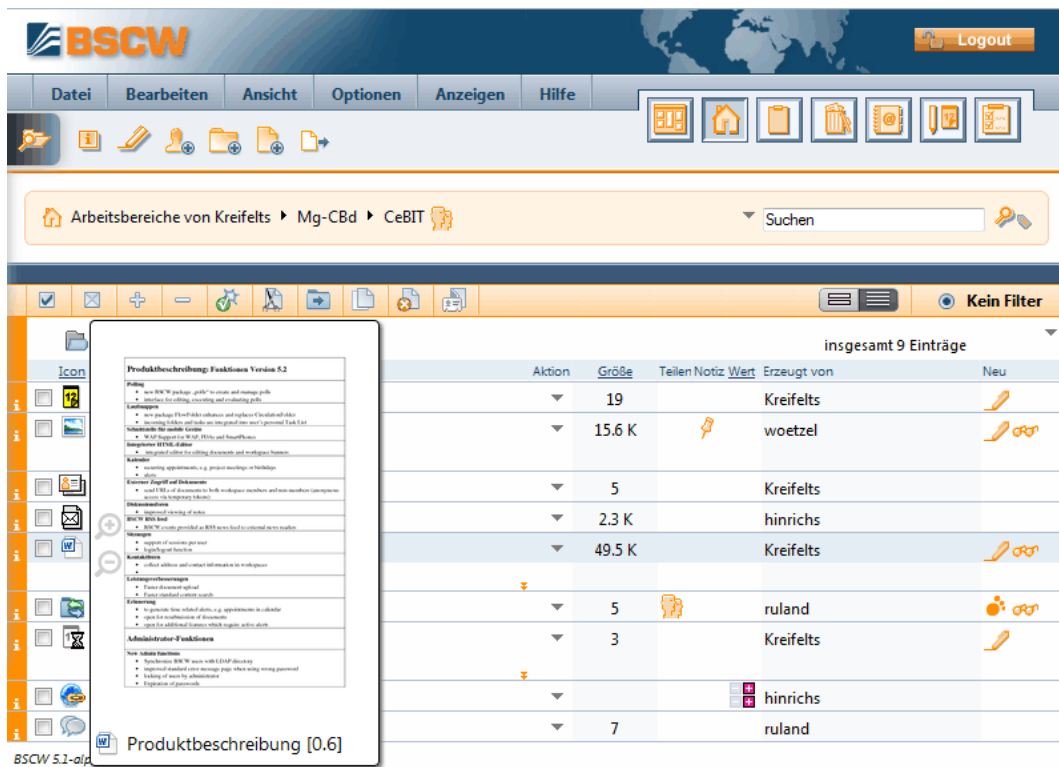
BSCW

Logout

Datei Bearbeiten Ansicht Optionen Anzeigen Hilfe

Arbeitsbereiche von Kreifelts ▸ Mg-CBd ▸ CeBIT

Suchen

Kein Filter

insgesamt 9 Einträge

Icon

Aktion Größe Teilen Notiz Wert Erzeugt von Neu

| Größe | Erzeugt von |
|---|---|
| 19 | Kreifelts |
| 15.6 K | woetzel |
| 5 | Kreifelts |
| 2.3 K | hinrichs |
| 49.5 K | Kreifelts |
| 5 | ruland |
| 3 | Kreifelts |
| | hinrichs |
| 7 | ruland |

Produktbeschreibung: Funktionen Version 5.2

Polling
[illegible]

Laufmappen
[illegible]

Schnittstelle für mobile Geräte
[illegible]

Integrierter HTML-Editor
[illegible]

Kalender
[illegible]

Externer Zugriff auf Dokumente
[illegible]

Diskussionsforen
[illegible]

BSCW RSS feed
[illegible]

Sitzungen
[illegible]

Kontaktlisten
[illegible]

Leistungsverbesserungen
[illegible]

Erinnerung
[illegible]

Administrator-Funktionen

New Admin functions
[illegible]

Produktbeschreibung [0.6]

BSCW 5.1-alp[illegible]